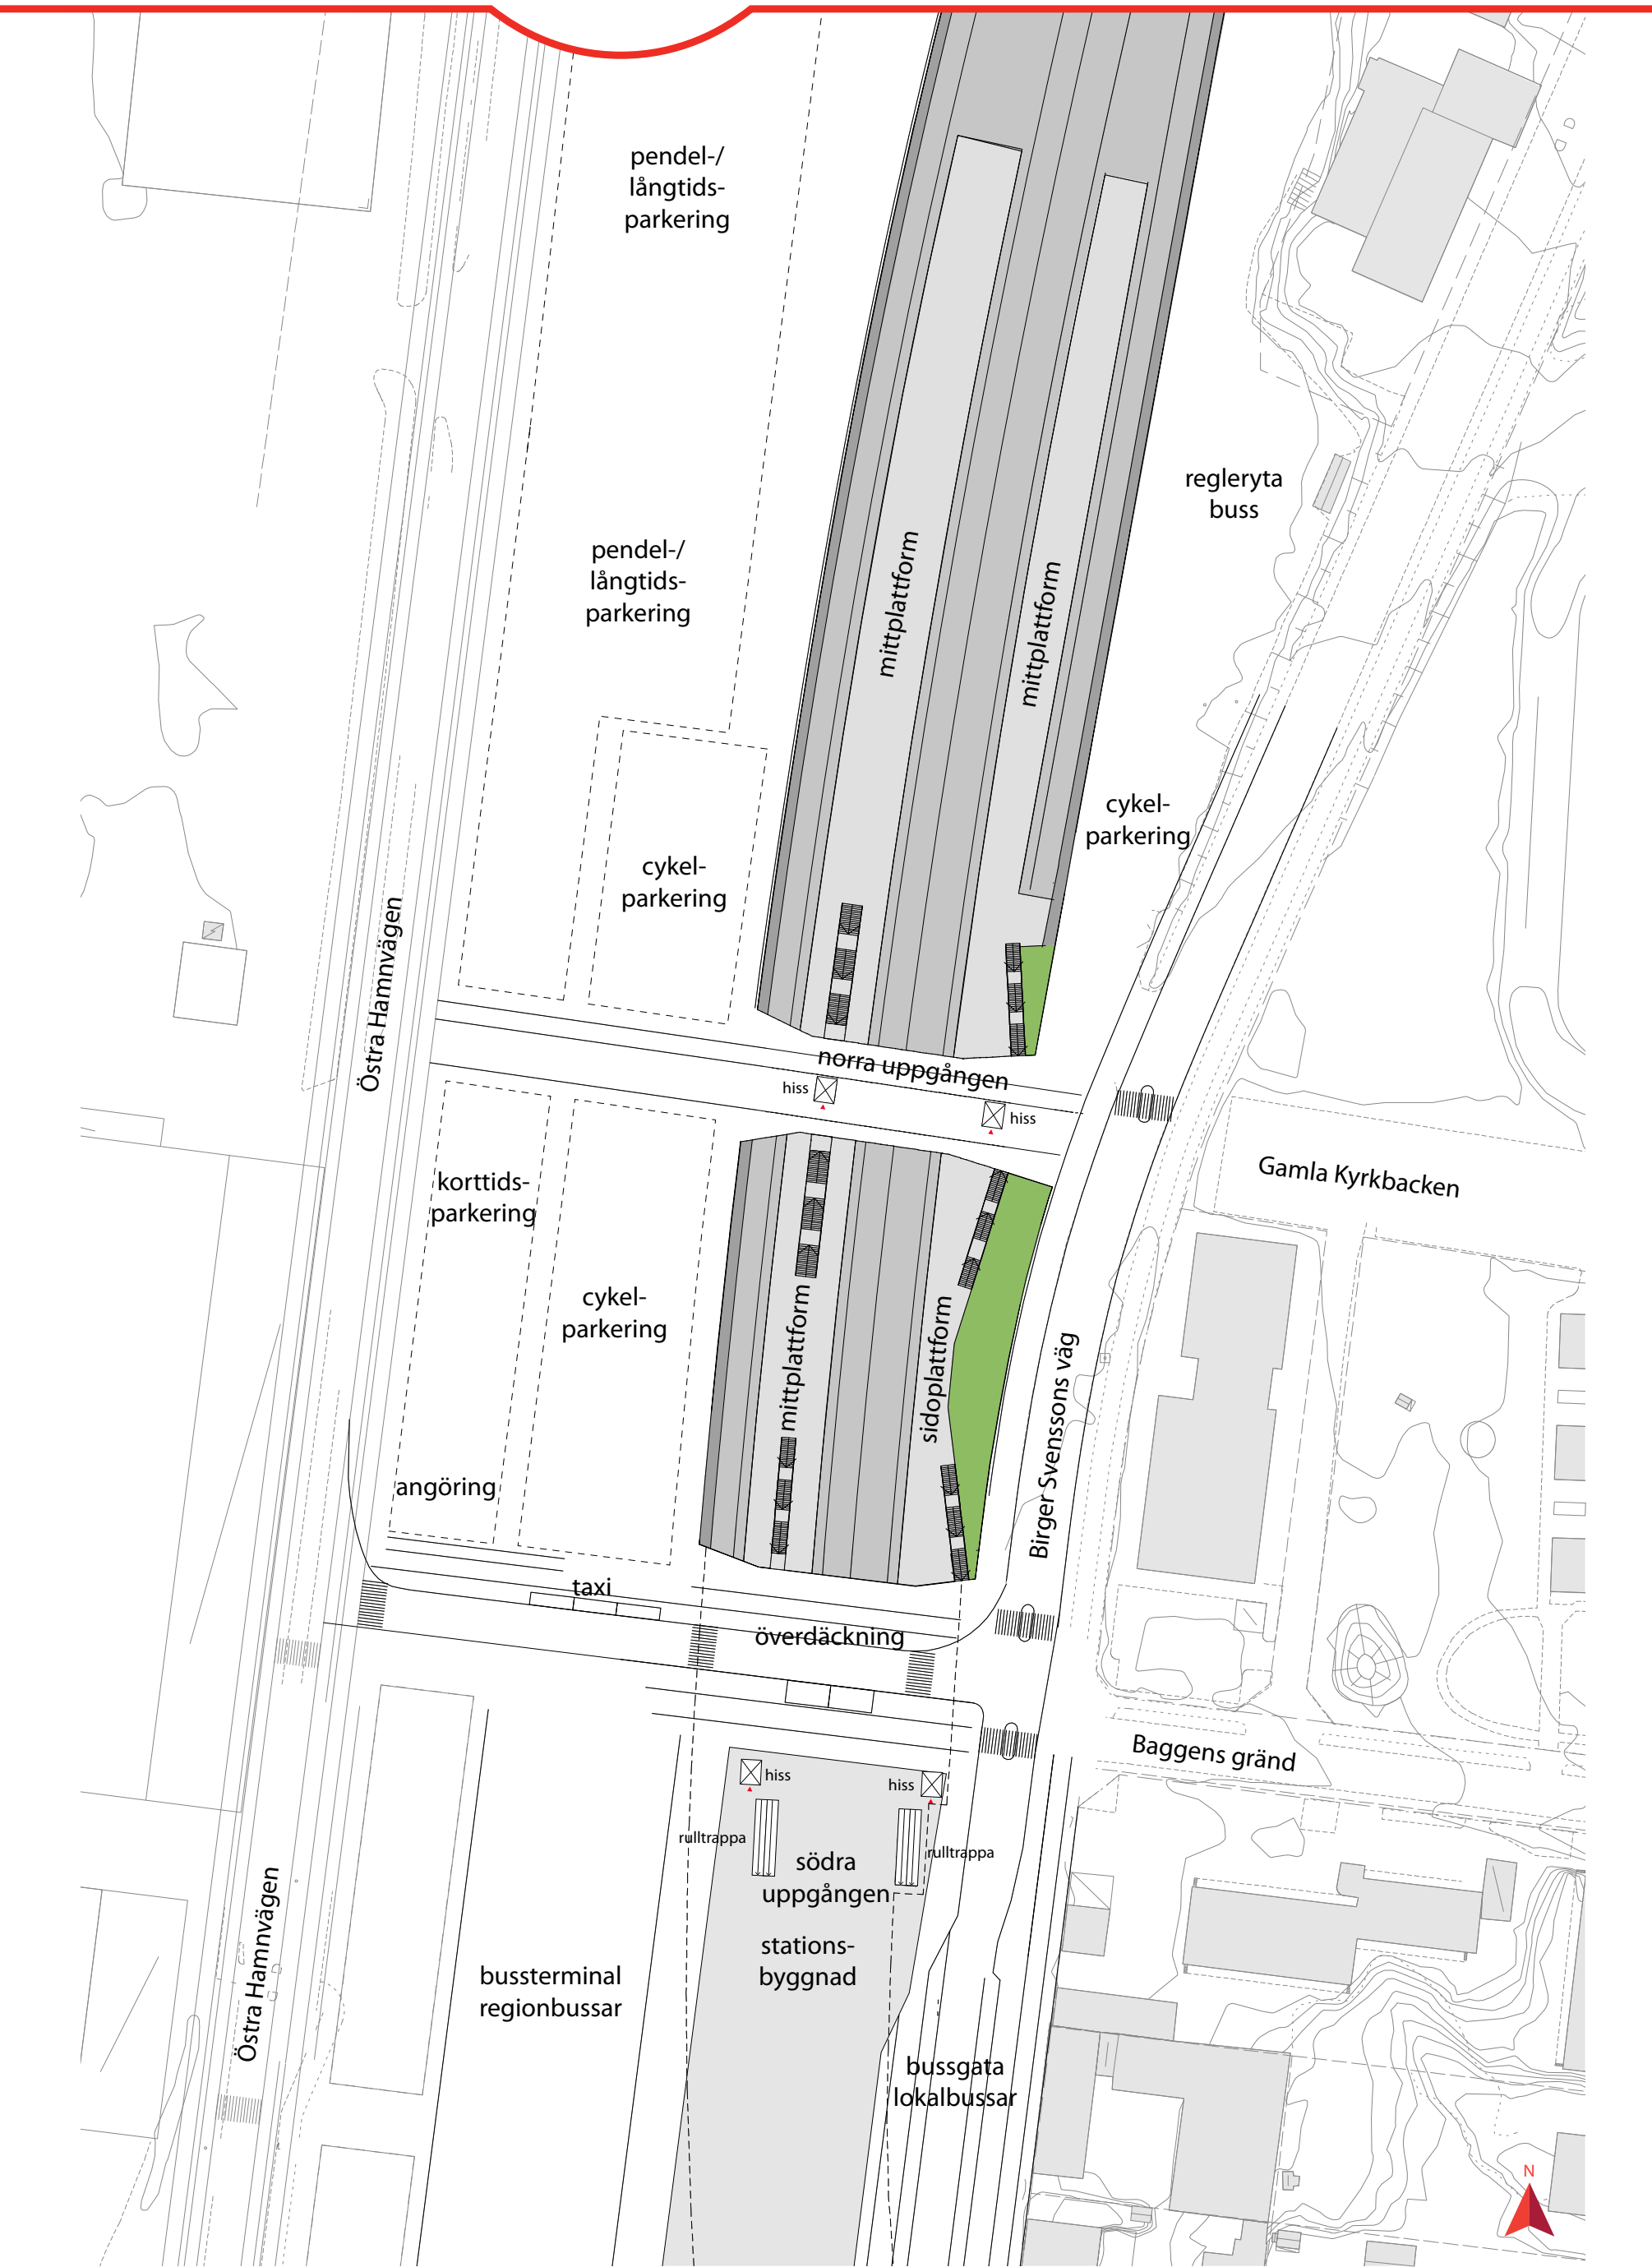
pendel-/
långtids-
parkering

pendel-/
långtids-
parkering

mittplattform

mittplattform

regleryta
buss

cykel-
parkering

cykel-
parkering

Östra Hamnvägen

norra uppgången

hiss

hiss

Gamla Kyrkbacken

korttids-
parkering

cykel-
parkering

mittplattform

sidoplattform

Birger Svenssons väg

angöring

taxi

överdäckning

Baggens gränd

hiss

hiss

rulltrappa

rulltrappa

södra
uppgången

stations-
byggnad

Östra Hamnvägen

bussterminal
regionbussar

bussgata
lokalbussar

N